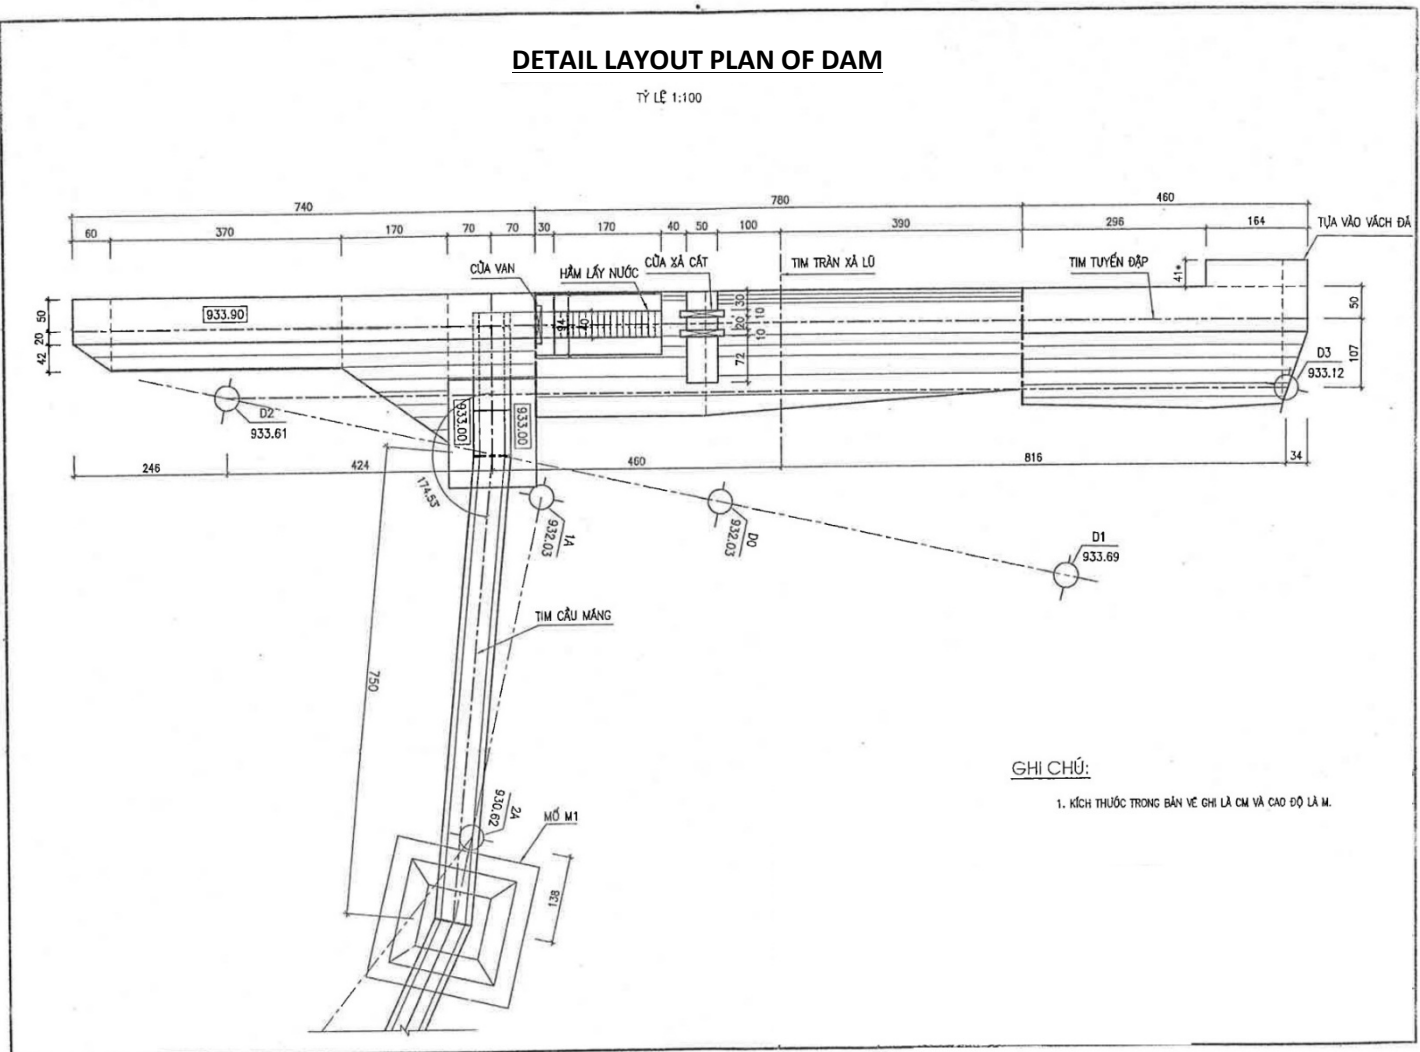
DETAIL LAYOUT PLAN OF DAM

TỶ LỆ 1:100

740
780
460
60
370
170
70
70
30
170
40
50
100
390
296
164
TỰA VÀO VÁCH ĐÁ

CỬA VAN
HẦM LẤY NƯỚC
CỬA XẢ CÁT
TIM TRÀN XẢ LŨ
TIM TUYẾN ĐẬP
41
50
20
42
933.90
44
40
30
20
10
10
72
50
107
D3
933.12
933.00
933.00
D2
933.61
246
424
460
816
34
174.53
1A
932.03
D0
932.03
D1
933.69
TIM CẦU MÁNG
750
2A
930.62
MỐ M1
138

GHI CHÚ:

1. KÍCH THƯỚC TRONG BẢN VẼ GHI LÀ CM VÀ CAO ĐỘ LÀ M.